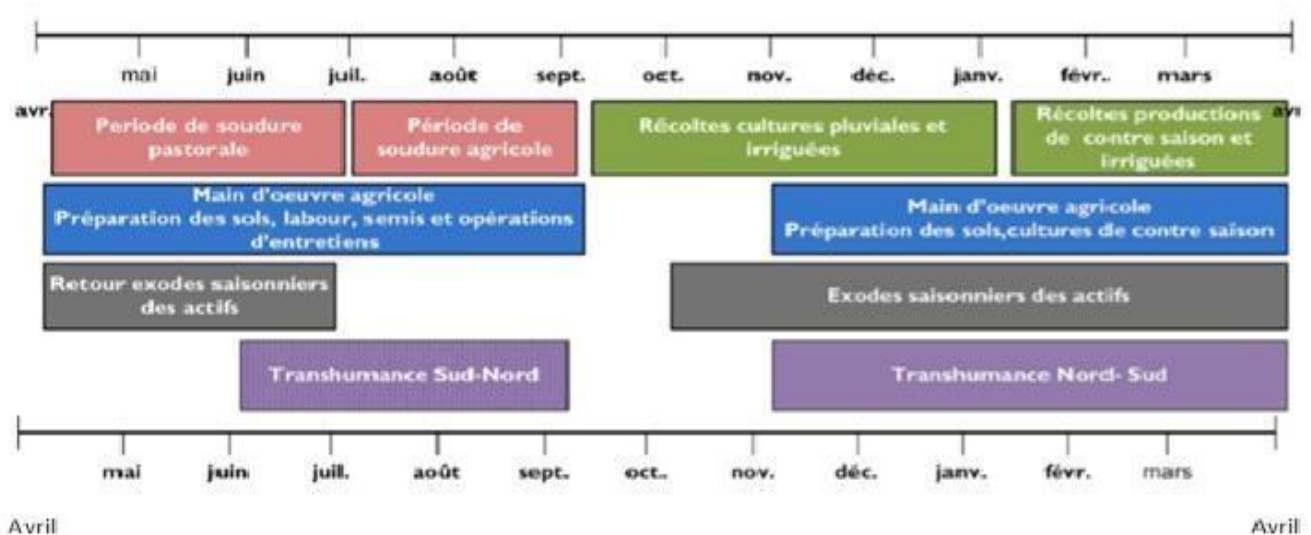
mai juin juil. août sept. oct. nov. déc. janv. févr.. mars

avr.

Periode de soudure pastorale

Période de soudure agricole

Récoltes cultures pluviales et irriguées

Récoltes productions de contre saison et irriguées

avr

Main d'oeuvre agricole
Préparation des sols, labour, semis et opérations d'entretiens

Main d'oeuvre agricole
Préparation des sols,cultures de contre saison

Retour exodes saisonniers des actifs

Exodes saisonniers des actifs

Transhumance Sud-Nord

Transhumance Nord- Sud

mai juin juil. août sept. oct. nov. déc. janv. févr. mars

Avril

Avril